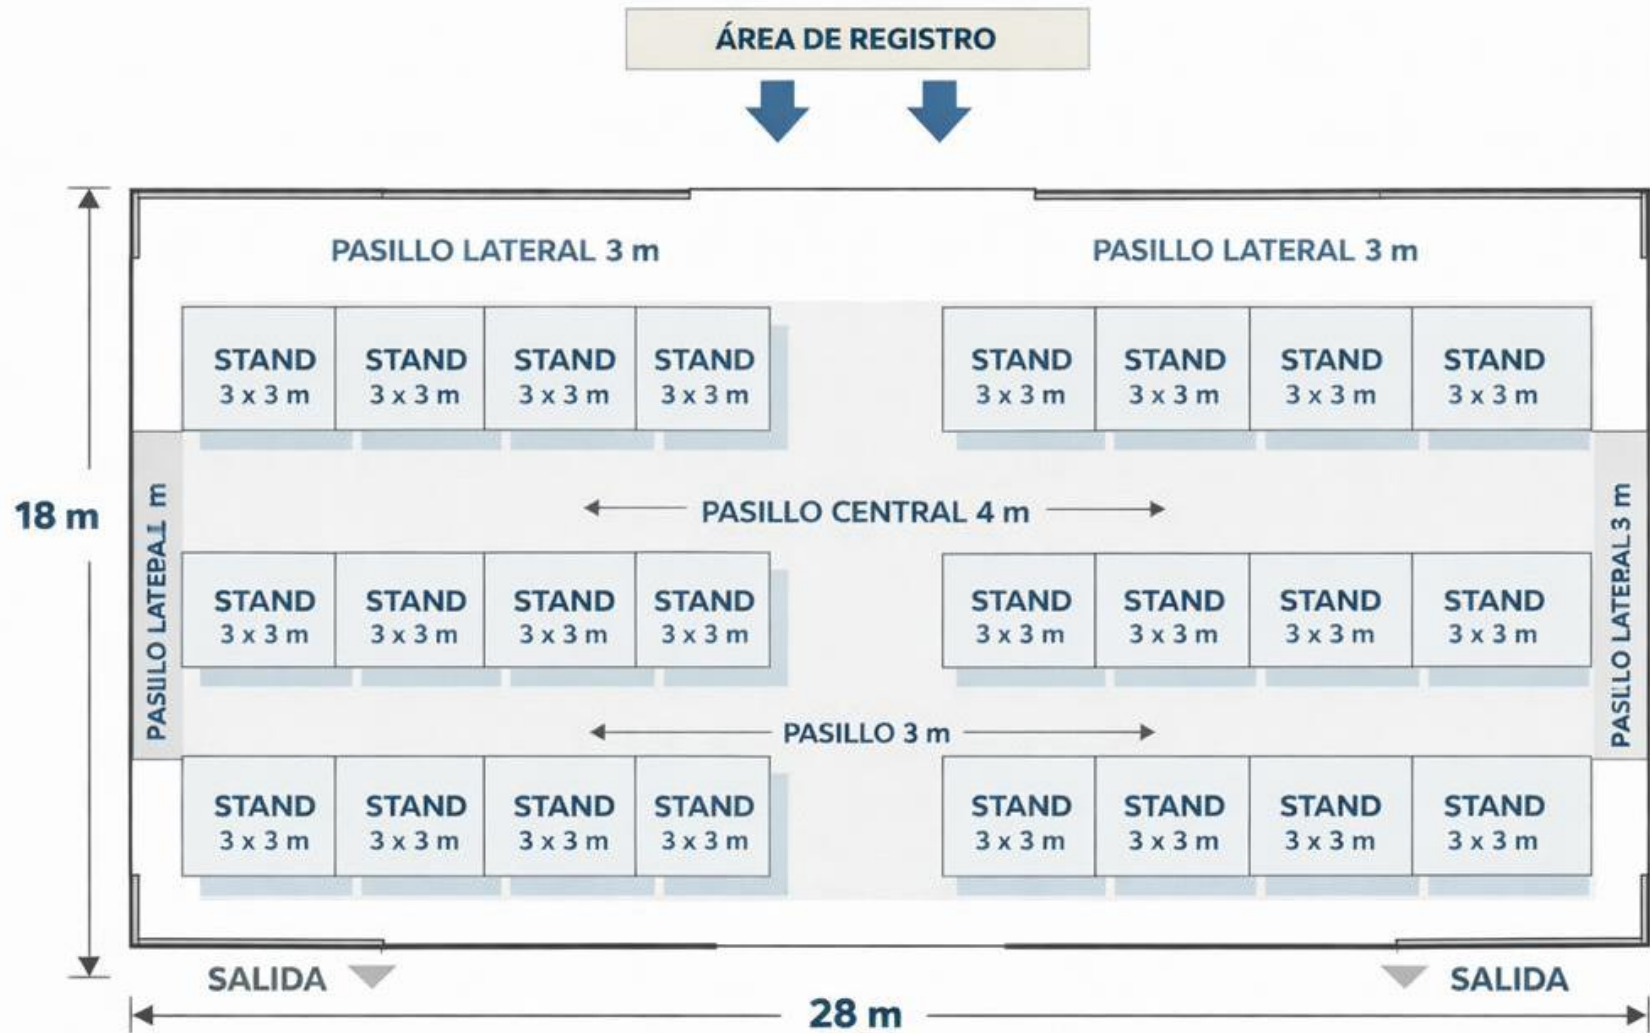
ÁREA DE REGISTRO

18 m

PASILLO LATERAL 3 m

PASILLO LATERAL 3 m

| STAND 3 x 3 m | STAND 3 x 3 m | STAND 3 x 3 m | STAND 3 x 3 m |
|---|---|---|---|

| STAND 3 x 3 m | STAND 3 x 3 m | STAND 3 x 3 m | STAND 3 x 3 m |
|---|---|---|---|

PASILLO LATERAL m

PASILLO CENTRAL 4 m

PASILLO LATERAL 3 m

| STAND 3 x 3 m | STAND 3 x 3 m | STAND 3 x 3 m | STAND 3 x 3 m |
|---|---|---|---|

| STAND 3 x 3 m | STAND 3 x 3 m | STAND 3 x 3 m | STAND 3 x 3 m |
|---|---|---|---|

PASILLO 3 m

| STAND 3 x 3 m | STAND 3 x 3 m | STAND 3 x 3 m | STAND 3 x 3 m |
|---|---|---|---|

| STAND 3 x 3 m | STAND 3 x 3 m | STAND 3 x 3 m | STAND 3 x 3 m |
|---|---|---|---|

SALIDA

SALIDA

28 m